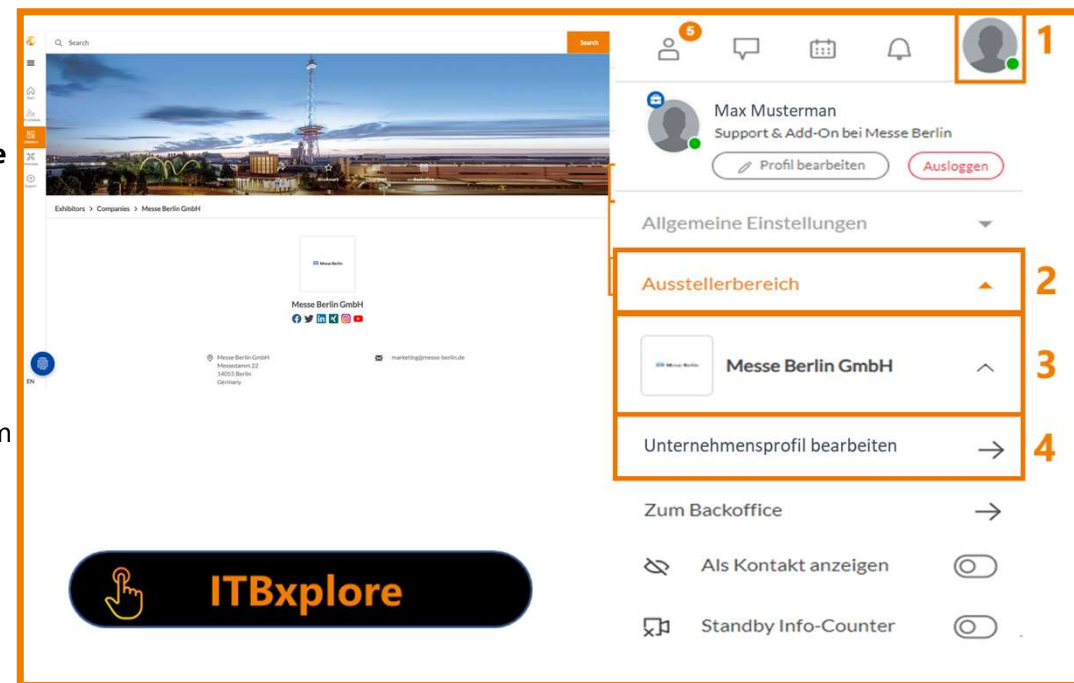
Search

Search

Exhibitors > Companies > Messe Berlin GmbH

Messe Berlin

Messe Berlin GmbH

Messe Berlin GmbH
Messedamm 22
14055 Berlin
Germany

marketing@messe-berlin.de

EN

ITBxplore

5

1

Max Musterman
Support & Add-On bei Messe Berlin

Profil bearbeiten

Ausloggen

Allgemeine Einstellungen

Ausstellerbereich

2

Messe Berlin GmbH

3

Unternehmensprofil bearbeiten

4

Zum Backoffice

Als Kontakt anzeigen

Standby Info-Counter